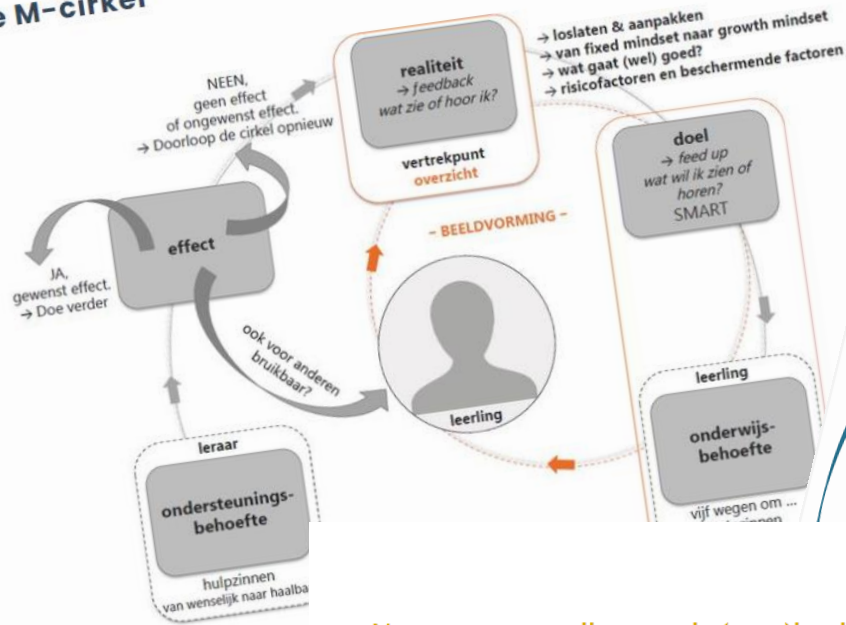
e M-cirkel

realiteit
→ feedback
wat zie of hoor ik?

vertrekpunt
overzicht

→ loslaten & aanpakken
→ van fixed mindset naar growth mindset
→ wat gaat (wel) goed?
→ risicofactoren en beschermende factoren

NEEN,
geen effect
of ongewenst effect.
→ Doorloop de cirkel opnieuw

doel
→ feed up
wat wil ik zien of horen?
SMART

effect

JA,
gewenst effect.
→ Doe verder

- BEELDVORMING -

ook voor anderen bruikbaar?

leerling

leerling

onderwijs-behoefte

vijf wegen om ...
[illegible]

leraar

ondersteunings-behoefte

hulpzinnen
van wenselijk naar haalba

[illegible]